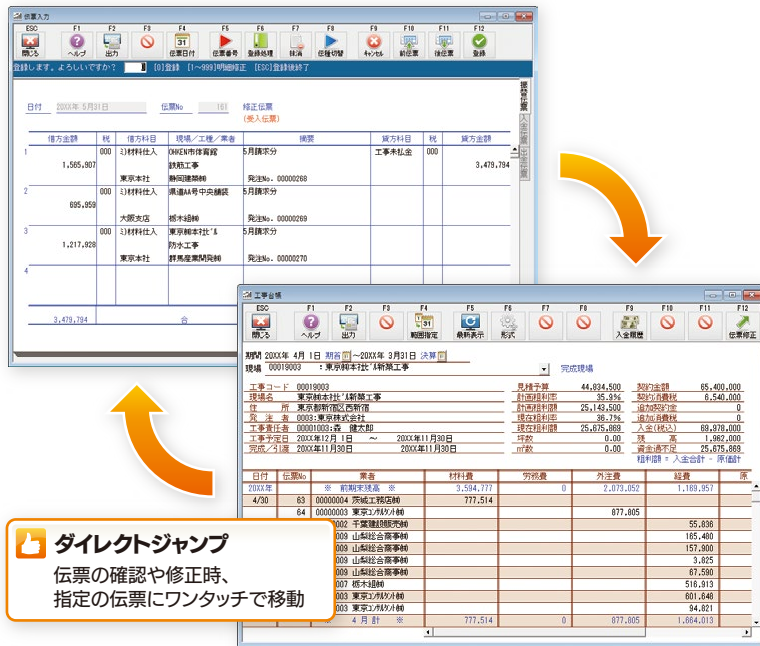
伝票入力

ESC 閉じる | F1 ヘルプ | F2 出力 | F3 | F4 31 伝票日付 | F5 伝票番号 | F6 登録処理 | F7 抹消 | F8 伝種切替 | F9 キャンセル | F10 前伝票 | F11 後伝票 | F12 登録

登録します。よろしいですか？ [0]登録 [1～999]明細修正 [ESC]登録後終了

日付 20XX年 5月31日 伝票No 161 修正伝票 (振入伝票)

振替伝票 入金伝票 出金伝票

| 借方金額 | 税 | 借方科目 | 現場／工種／業者 | 摘要 | 貸方科目 | 税 | 貸方金額 |
|---|---|---|---|---|---|---|---|
| 1 1,565,907 | 000 | ﾐ)材料仕入 東京本社 | OHKEN市体育館 鉄筋工事 静岡建築㈱ | 5月請求分 発注No. 00000268 | 工事未払金 | 000 | 3,479,794 |
| 2 695,959 | 000 | ﾐ)材料仕入 大阪支店 | 県道AA号中央舗装 栃木組㈱ | 5月請求分 発注No. 00000269 | | | |
| 3 1,217,928 | 000 | ﾐ)材料仕入 東京本社 | 東京㈱本社ﾋﾞﾙ 防水工事 群馬産業関発㈱ | 5月請求分 発注No. 00000270 | | | |
| 4 | | | | | | | |
| 3,479,794 | | | 合 | | | | |

工事台帳

ESC 閉じる | F1 ヘルプ | F2 出力 | F3 | F4 範囲指定 | F5 最新表示 | F6 形式 | F7 | F8 | F9 入金履歴 | F10 | F11 | F12 伝票修正

期間 20XX年 4月 1日 期首 ～20XX年 3月31日 決算
現場 00019003 ：東京㈱本社ﾋﾞﾙ新築工事 完成現場

| 工事コード | 00019003 | 見積予算 | 44,834,500 | 契約金額 | 65,400,000 |
|---|---|---|---|---|---|
| 現場名 | 東京㈱本社ﾋﾞﾙ新築工事 | 計画粗利率 | 35.9% | 契約消費税 | 6,540,000 |
| 住所 | 東京都新宿区西新宿 | 計画粗利益 | 25,143,500 | 追加契約額 | 0 |
| 発注者 | 0003:東京株式会社 | 現在粗利率 | 36.7% | 追加消費税 | 0 |
| 工事責任者 | 00001003:森 健太郎 | 現在粗利益 | 25,675,869 | 入金(税込) | 69,970,000 |
| 工事予定日 | 20XX年12月 1日 ～ 20XX年11月30日 | 坪数 | 0.00 | 残高 | 1,962,000 |
| 完成／引渡 | 20XX年11月30日 20XX年11月30日 | m²数 | 0.00 | 資金過不足 | 25,675,869 |

粗利額 = 入金合計 - 原価計

| 日付 | 伝票No | 業者 | 材料費 | 労務費 | 外注費 | 経費 | 原 |
|---|---|---|---|---|---|---|---|
| 20XX年 | | ※ 前期末残高 ※ | 3,594,777 | 0 | 2,073,052 | 1,189,957 | |
| 4/30 | 63 | 00000004 茨城工務店㈱ | 777,514 | | | | |
| | 64 | 00000003 東京ｺﾝｻﾙﾀﾝﾄ㈱ | | | 877,805 | | |
| | | 002 千葉建設販売㈱ | | | | 55,836 | |
| | | 009 山梨総合商事㈱ | | | | 185,480 | |
| | | 009 山梨総合商事㈱ | | | | 157,800 | |
| | | 009 山梨総合商事㈱ | | | | 3,025 | |
| | | 009 山梨総合商事㈱ | | | | 87,590 | |
| | | 007 栃木組㈱ | | | | 516,913 | |
| | | 003 東京ｺﾝｻﾙﾀﾝﾄ㈱ | | | | 601,640 | |
| | | 003 東京ｺﾝｻﾙﾀﾝﾄ㈱ | | | | 94,821 | |
| | | 4 月 計 ※ | 777,514 | 0 | 877,805 | 1,664,013 | |

ダイレクトジャンプ
伝票の確認や修正時、指定の伝票にワンタッチで移動